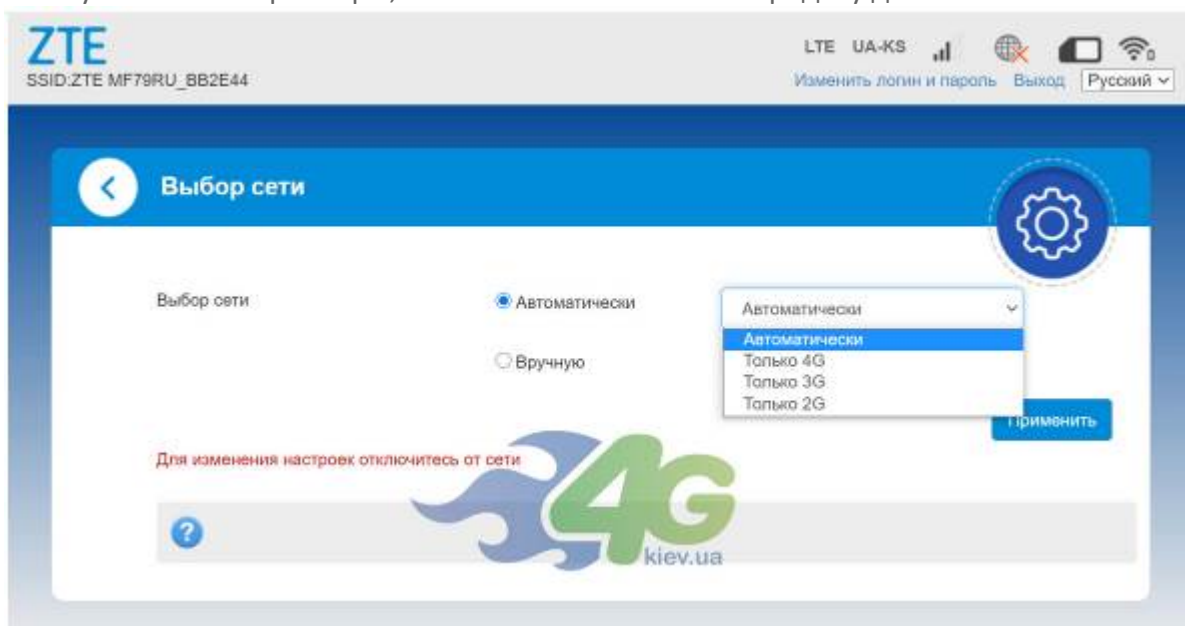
ZTE
SSID:ZTE MF79RU_BB2E44

LTE UA-KS

Изменить логин и пароль Выход Русский

Выбор сети

Выбор сети

Автоматически

Вручную

Автоматически

Автоматически
Только 4G
Только 3G
Только 2G

Применить

Для изменения настроек отключитесь от сети

4G
kiev.ua